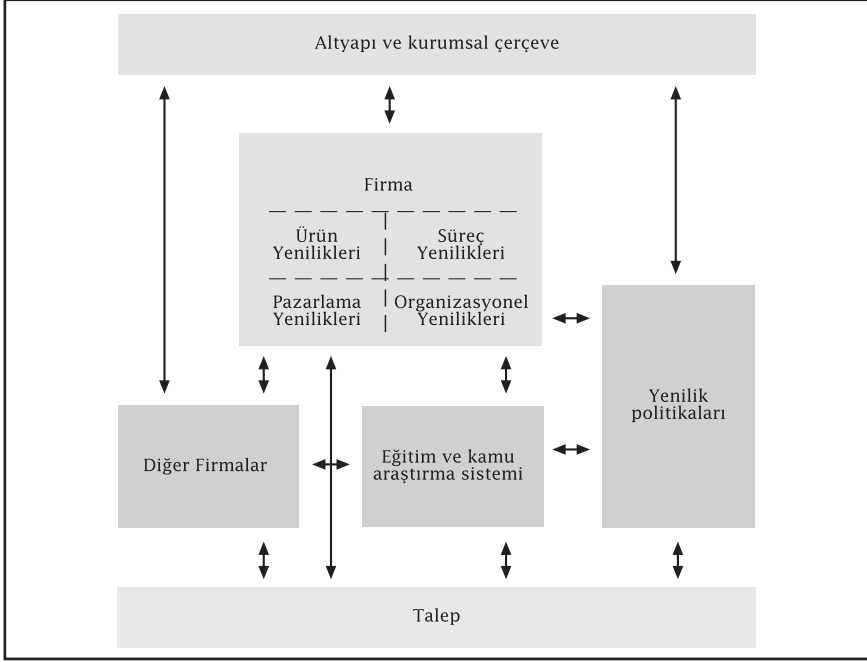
Altyapı ve kurumsal çerçeve

Firma

Ürün Yenilikleri

Süreç Yenilikleri

Pazarlama Yenilikleri

Organizasyonel Yenilikleri

Yenilik politikaları

Diğer Firmalar

Eğitim ve kamu araştırma sistemi

Talep